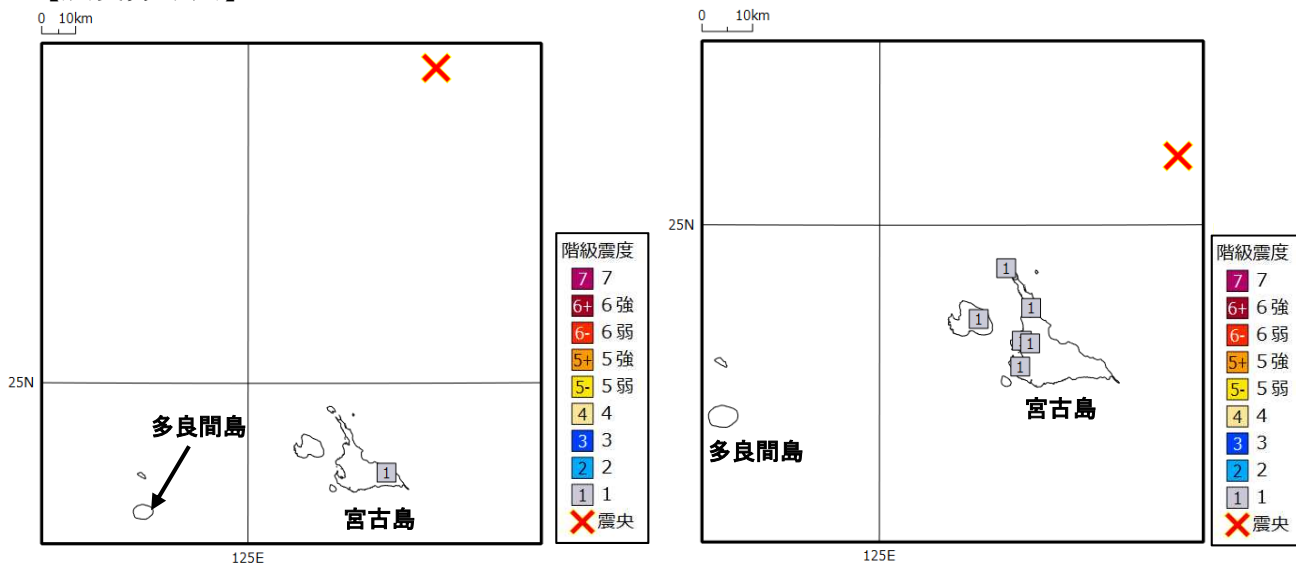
0 10km

25N

多良間島

1

宮古島

125E

階級震度
7 7
6+ 6強
6- 6弱
5+ 5強
5- 5弱
4 4
3 3
2 2
1 1
震央

0 10km

25N

1
1
1
1
1

宮古島

多良間島

125E

階級震度
7 7
6+ 6強
6- 6弱
5+ 5強
5- 5弱
4 4
3 3
2 2
1 1
震央